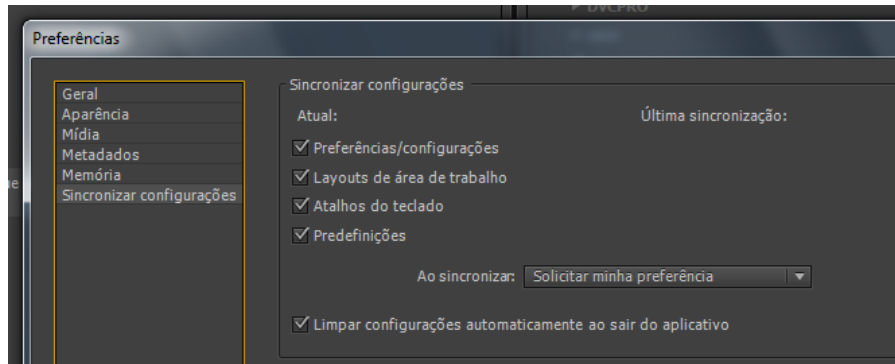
▸ DVCPRO

Preferências

Geral
Aparência
Mídia
Metadados
Memória
Sincronizar configurações

Sincronizar configurações

Atual:

Última sincronização:

Preferências/configurações

Layouts de área de trabalho

Atalhos do teclado

Predefinições

Ao sincronizar: Solicitar minha preferência

Limpar configurações automaticamente ao sair do aplicativo